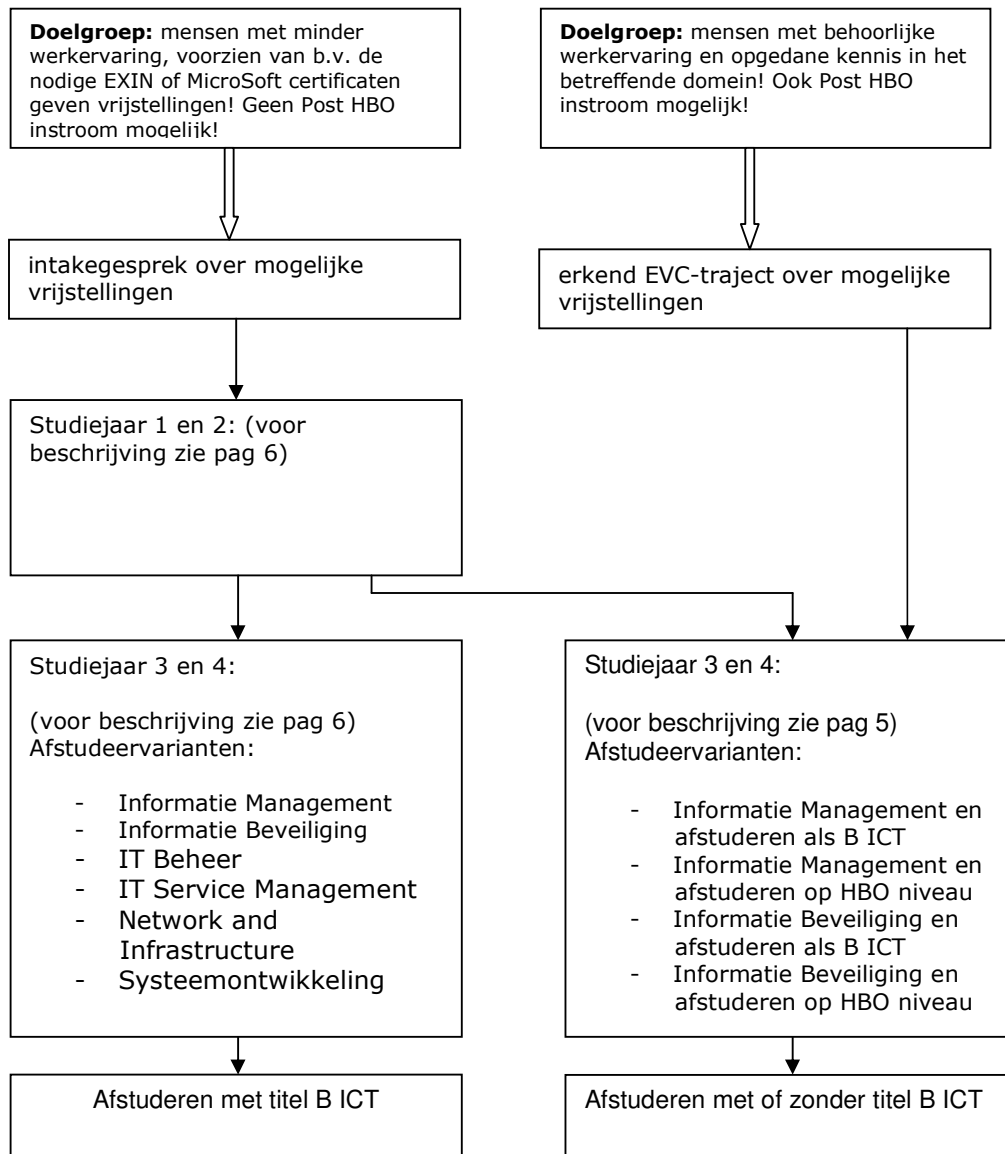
**Doelgroep:** mensen met minder werkervaring, voorzien van b.v. de nodige EXIN of MicroSoft certificaten geven vrijstellingen! Geen Post HBO instroom mogelijk!

**Doelgroep:** mensen met behoorlijke werkervaring en opgedane kennis in het betreffende domein! Ook Post HBO instroom mogelijk!

intakegesprek over mogelijke vrijstellingen

erkend EVC-traject over mogelijke vrijstellingen

Studiejaar 1 en 2: (voor beschrijving zie pag 6)

Studiejaar 3 en 4:

(voor beschrijving zie pag 6)
Afstudeervarianten:

- Informatie Management
- Informatie Beveiliging
- IT Beheer
- IT Service Management
- Network and Infrastructure
- Systeemontwikkeling

Studiejaar 3 en 4:

(voor beschrijving zie pag 5)
Afstudeervarianten:

- Informatie Management en afstuderen als B ICT
- Informatie Management en afstuderen op HBO niveau
- Informatie Beveiliging en afstuderen als B ICT
- Informatie Beveiliging en afstuderen op HBO niveau

Afstuderen met titel B ICT

Afstuderen met of zonder titel B ICT